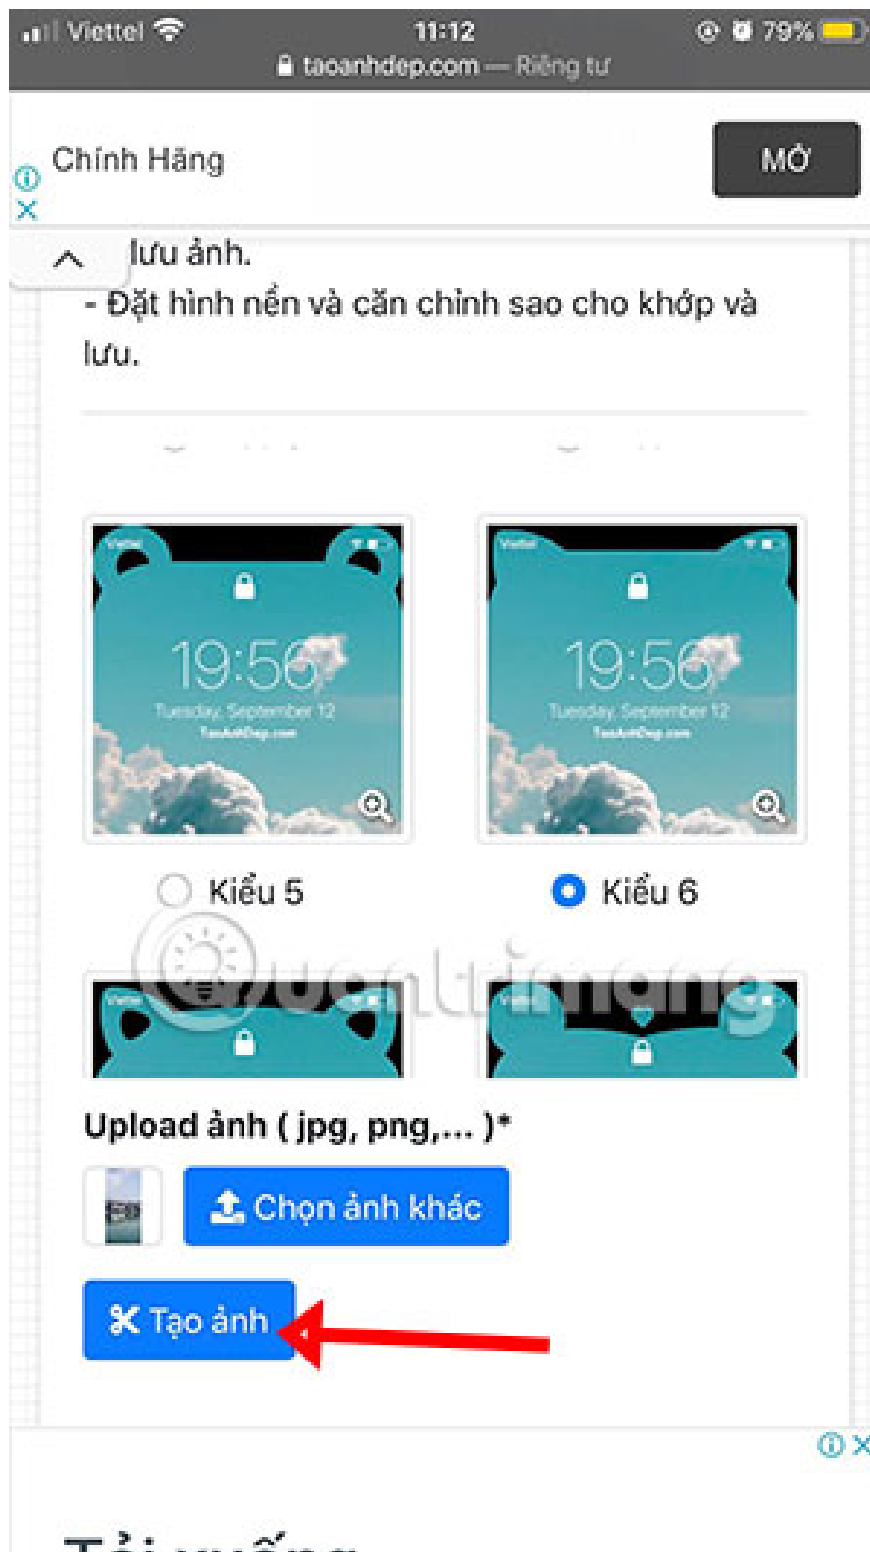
Viettel 11:12 79%
taoanhdep.com — Riêng tư

Chính Hãng
MỞ

lưu ảnh.
- Đặt hình nền và căn chỉnh sao cho khớp và lưu.

Viettel
19:56
Tuesday, September 12
TaoAnhDep.com

Viettel
19:56
Tuesday, September 12
TaoAnhDep.com

Kiểu 5
Kiểu 6

Viettel
Viettel

Quantrimang

Upload ảnh ( jpg, png,... )*
Chọn ảnh khác
Tạo ảnh

Tải xuống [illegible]